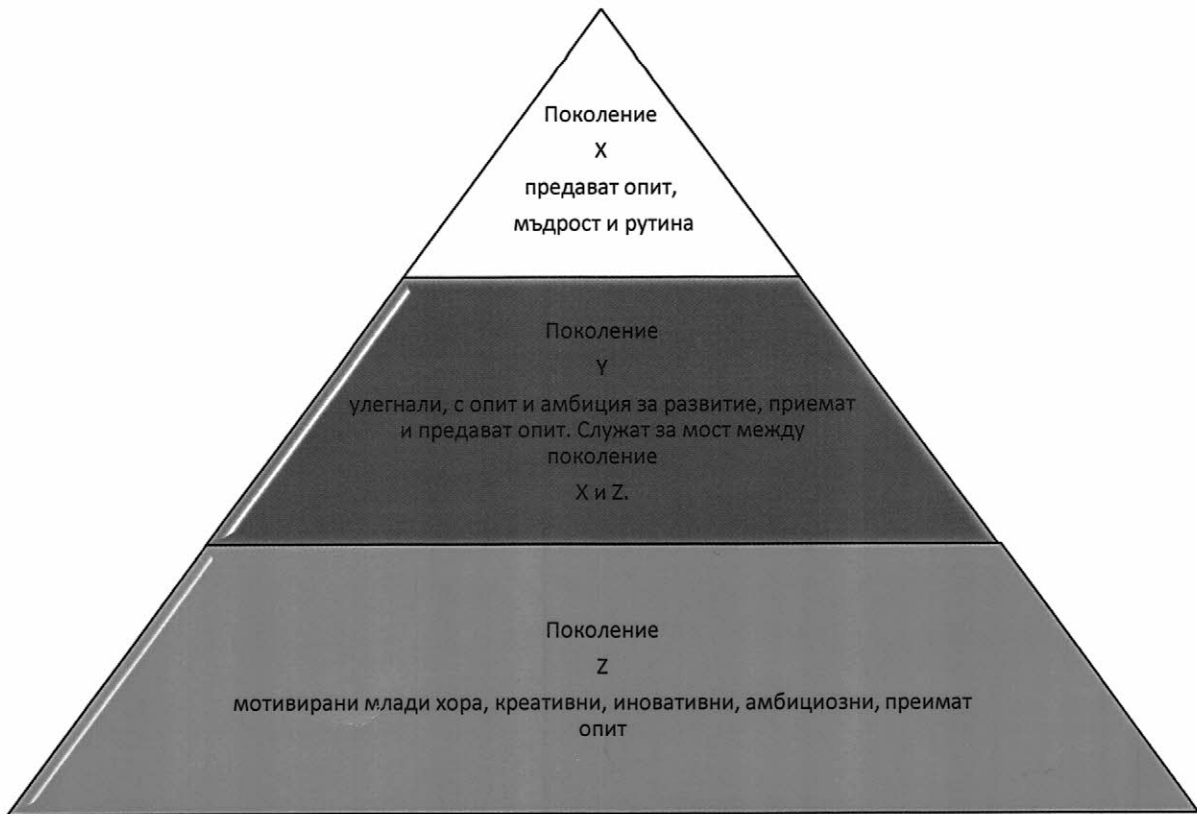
Поколение
X
предават опит, мъдрост и рутина

Поколение
Y
улегнали, с опит и амбиция за развитие, приемат и предават опит. Служат за мост между поколение
X и Z.

Поколение
Z
мотивирани млади хора, креативни, иновативни, амбициозни, преимат опит